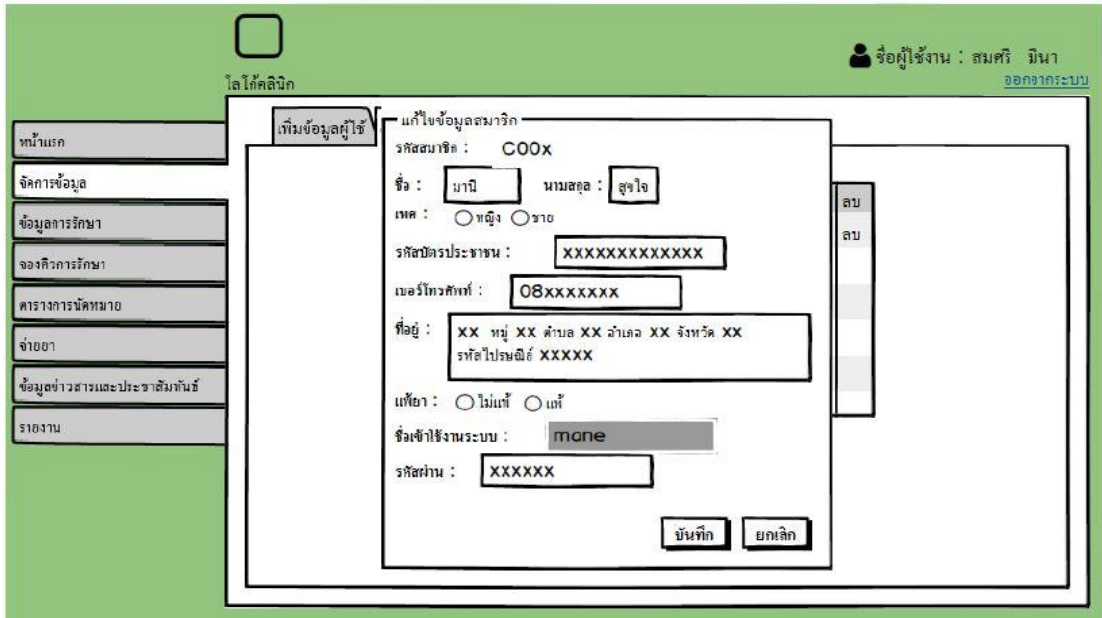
โลโก้คลินิก

ชื่อผู้ใช้งาน : สมศรี มีนา
ออกจากระบบ

หน้าแรก
จัดการข้อมูล
ข้อมูลการรักษา
จองคิวการรักษา
ตารางการนัดหมาย
จ่ายยา
ข้อมูลข่าวสารและประชาสัมพันธ์
รายงาน

เพิ่มข้อมูลผู้ใช้

แก้ไขข้อมูลสมาชิก
รหัสสมาชิก : C00x
ชื่อ : มานี นามสกุล : สุขใจ
เพศ : หญิง ชาย
รหัสบัตรประชาชน : XXXXXXXXXXXXX
เบอร์โทรศัพท์ : 08xxxxxxx
ที่อยู่ : XX หมู่ XX ตำบล XX อำเภอ XX จังหวัด XX รหัสไปรษณีย์ XXXXX
แพ้ยา : ไม่แพ้ แพ้
ชื่อเข้าใช้งานระบบ : mane
รหัสผ่าน : XXXXXX
บันทึก ยกเลิก

ลบ
ลบ